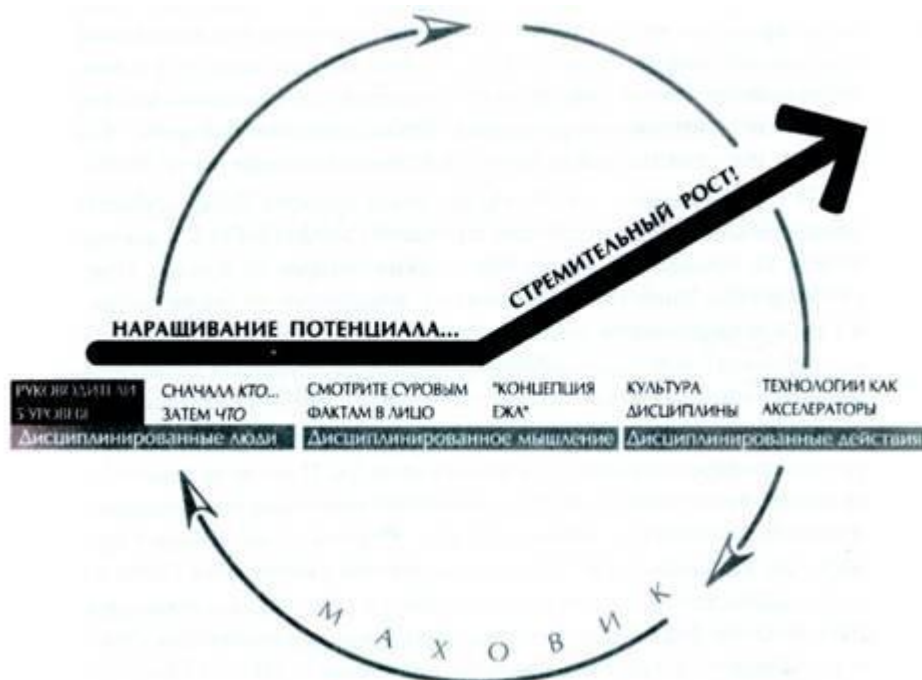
СТРЕМИТЕЛЬНЫЙ РОСТ!

НАРАЩИВАНИЕ ПОТЕНЦИАЛА...

| РУКОВОДИТЕЛИ 5 УРОВНЯ | СНАЧАЛА *КТО*... ЗАТЕМ *ЧТО* | СМОТРИТЕ СУРОВЫМ ФАКТАМ В ЛИЦО | "КОНЦЕПЦИЯ ЕЖА" | КУЛЬТУРА ДИСЦИПЛИНЫ | ТЕХНОЛОГИИ КАК АКСЕЛЕРАТОРЫ |
|---|---|---|---|---|---|

Дисциплинированные люди | Дисциплинированное мышление | Дисциплинированные действия

М А Х О В И К